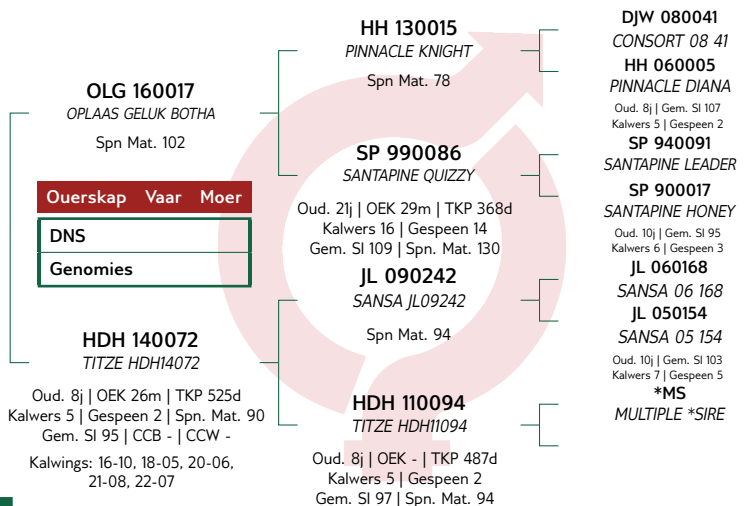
OLG 160017
OPLAAS GELUK BOTHA
Spn Mat. 102

| Ouerskap | Vaar | Moer |
|---|---|---|
| DNS | | |
| Genomies | | |

HDH 140072
TITZE HDH14072
Oud. 8j | OEK 26m | TKP 525d
Kalwers 5 | Gespeen 2 | Spn. Mat. 90
Gem. SI 95 | CCB - | CCW -
Kalwings: 16-10, 18-05, 20-06, 21-08, 22-07

HH 130015
PINNACLE KNIGHT
Spn Mat. 78

SP 990086
SANTAPINE QUIZZY
Oud. 21j | OEK 29m | TKP 368d
Kalwers 16 | Gespeen 14
Gem. SI 109 | Spn. Mat. 130

JL 090242
SANSA JL09242
Spn Mat. 94

HDH 110094
TITZE HDH11094
Oud. 8j | OEK - | TKP 487d
Kalwers 5 | Gespeen 2
Gem. SI 97 | Spn. Mat. 94

DJW 080041
CONSORT 08 41

HH 060005
PINNACLE DIANA
Oud. 8j | Gem. SI 107
Kalwers 5 | Gespeen 2

SP 940091
SANTAPINE LEADER

SP 900017
SANTAPINE HONEY
Oud. 10j | Gem. SI 95
Kalwers 6 | Gespeen 3

JL 060168
SANSA 06 168

JL 050154
SANSA 05 154
Oud. 10j | Gem. SI 103
Kalwers 7 | Gespeen 5

*MS
MULTIPLE *SIRE